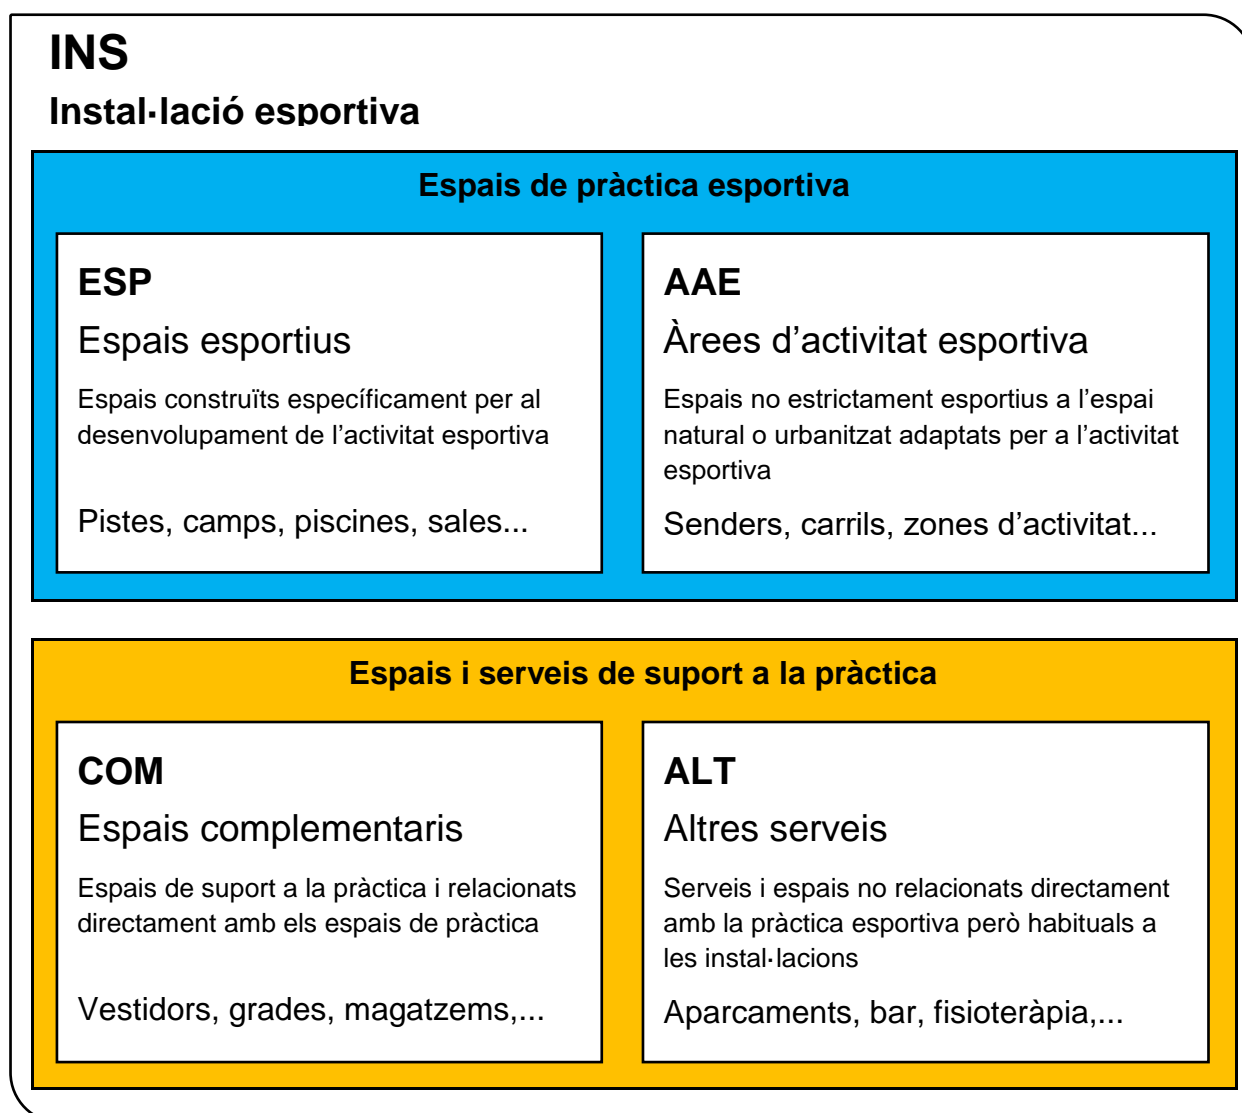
INS

Instal·lació esportiva

Espais de pràctica esportiva

ESP

Espais esportius

Espais construïts específicament per al desenvolupament de l'activitat esportiva

Pistes, camps, piscines, sales...

AAE

Àrees d'activitat esportiva

Espais no estrictament esportius a l'espai natural o urbanitzat adaptats per a l'activitat esportiva

Senders, carrils, zones d'activitat...

Espais i serveis de suport a la pràctica

COM

Espais complementaris

Espais de suport a la pràctica i relacionats directament amb els espais de pràctica

Vestidors, grades, magatzems,...

ALT

Altres serveis

Serveis i espais no relacionats directament amb la pràctica esportiva però habituals a les instal·lacions

Aparcaments, bar, fisioteràpia,...